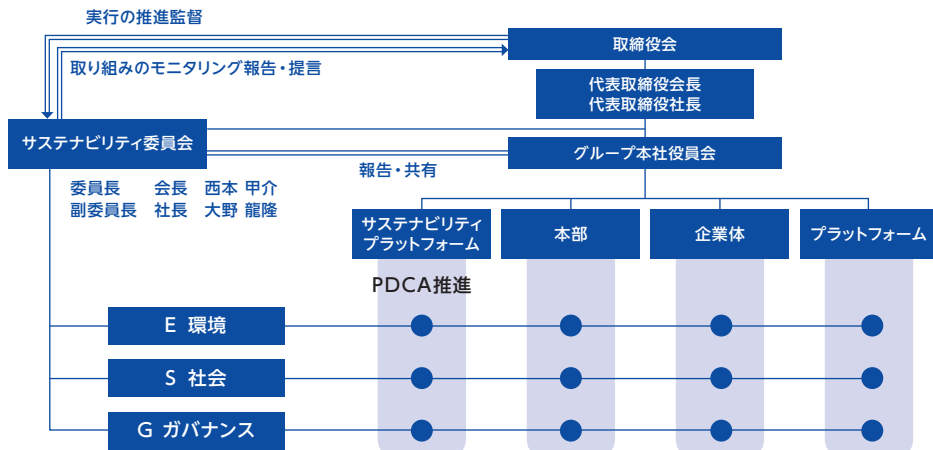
実行の推進監督

取り組みのモニタリング報告・提言

取締役会

代表取締役会長
代表取締役社長

サステナビリティ委員会

グループ本社役員会

報告・共有

委員長　会長　西本 甲介
副委員長　社長　大野 龍隆

サステナビリティプラットフォーム

本部

企業体

プラットフォーム

PDCA推進

E 環境

S 社会

G ガバナンス